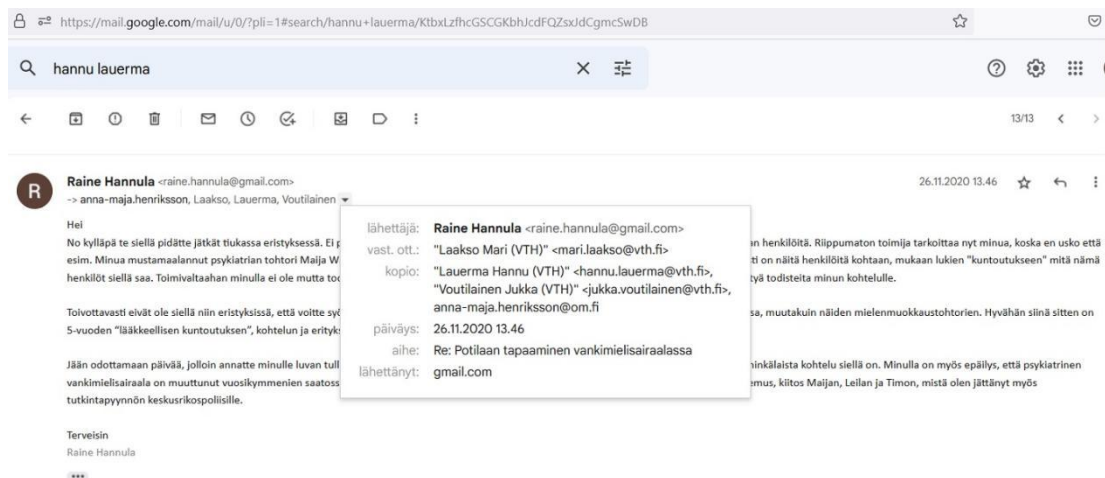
https://mail.google.com/mail/u/0/?pli=1#search/hannu+lauerma/KtbxLzfhcGSCGKbhJcdFQZsxJdCgmcSwDB

hannu lauerma

13/13

Raine Hannula <raine.hannula@gmail.com>
-> anna-maja.henriksson, Laakso, Lauerma, Voutilainen

26.11.2020 13.46

Hei
No kylläpä te siellä pidätte jätkät tiukassa eristyksessä. Ei p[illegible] an henkilöitä. Riippumaton toimija tarkoittaa nyt minua, koska en usko että esim. Minua mustamaalannut psykiatrian tohtori Maija W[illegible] ti on näitä henkilöitä kohtaan, mukaan lukien "kuntoutukseen" mitä nämä henkilöt siellä saa. Toimivaltaahan minulla ei ole mutta to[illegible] tyä todisteita minun kohtelulle.

Toivottavasti eivät ole siellä niin eristyksissä, että voitte syö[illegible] sa, mutakuin näiden mielenmuokkaustohtorien. Hyvähän siinä sitten on 5-vuoden "lääkkeellisen kuntoutuksen", kohtelun ja erityk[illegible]

Jään odottamaan päivää, jolloin annatte minulle luvan tull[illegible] inkälaista kohtelu siellä on. Minulla on myös epäilys, että psykiatrinen vankimielisairaala on muuttunut vuosikymmenien saatoss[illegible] emus, kiitos Maijan, Leilan ja Timon, mistä olen jättänyt myös tutkintapyynnön keskusrikospoliisille.

Terveisin
Raine Hannula

lähettäjä: Raine Hannula <raine.hannula@gmail.com>
vast. ott.: "Laakso Mari (VTH)" <mari.laakso@vth.fi>
kopio: "Lauerma Hannu (VTH)" <hannu.lauerma@vth.fi>, "Voutilainen Jukka (VTH)" <jukka.voutilainen@vth.fi>, anna-maja.henriksson@om.fi
päiväys: 26.11.2020 13.46
aihe: Re: Potilaan tapaaminen vankimielisairaalassa
lähettänyt: gmail.com